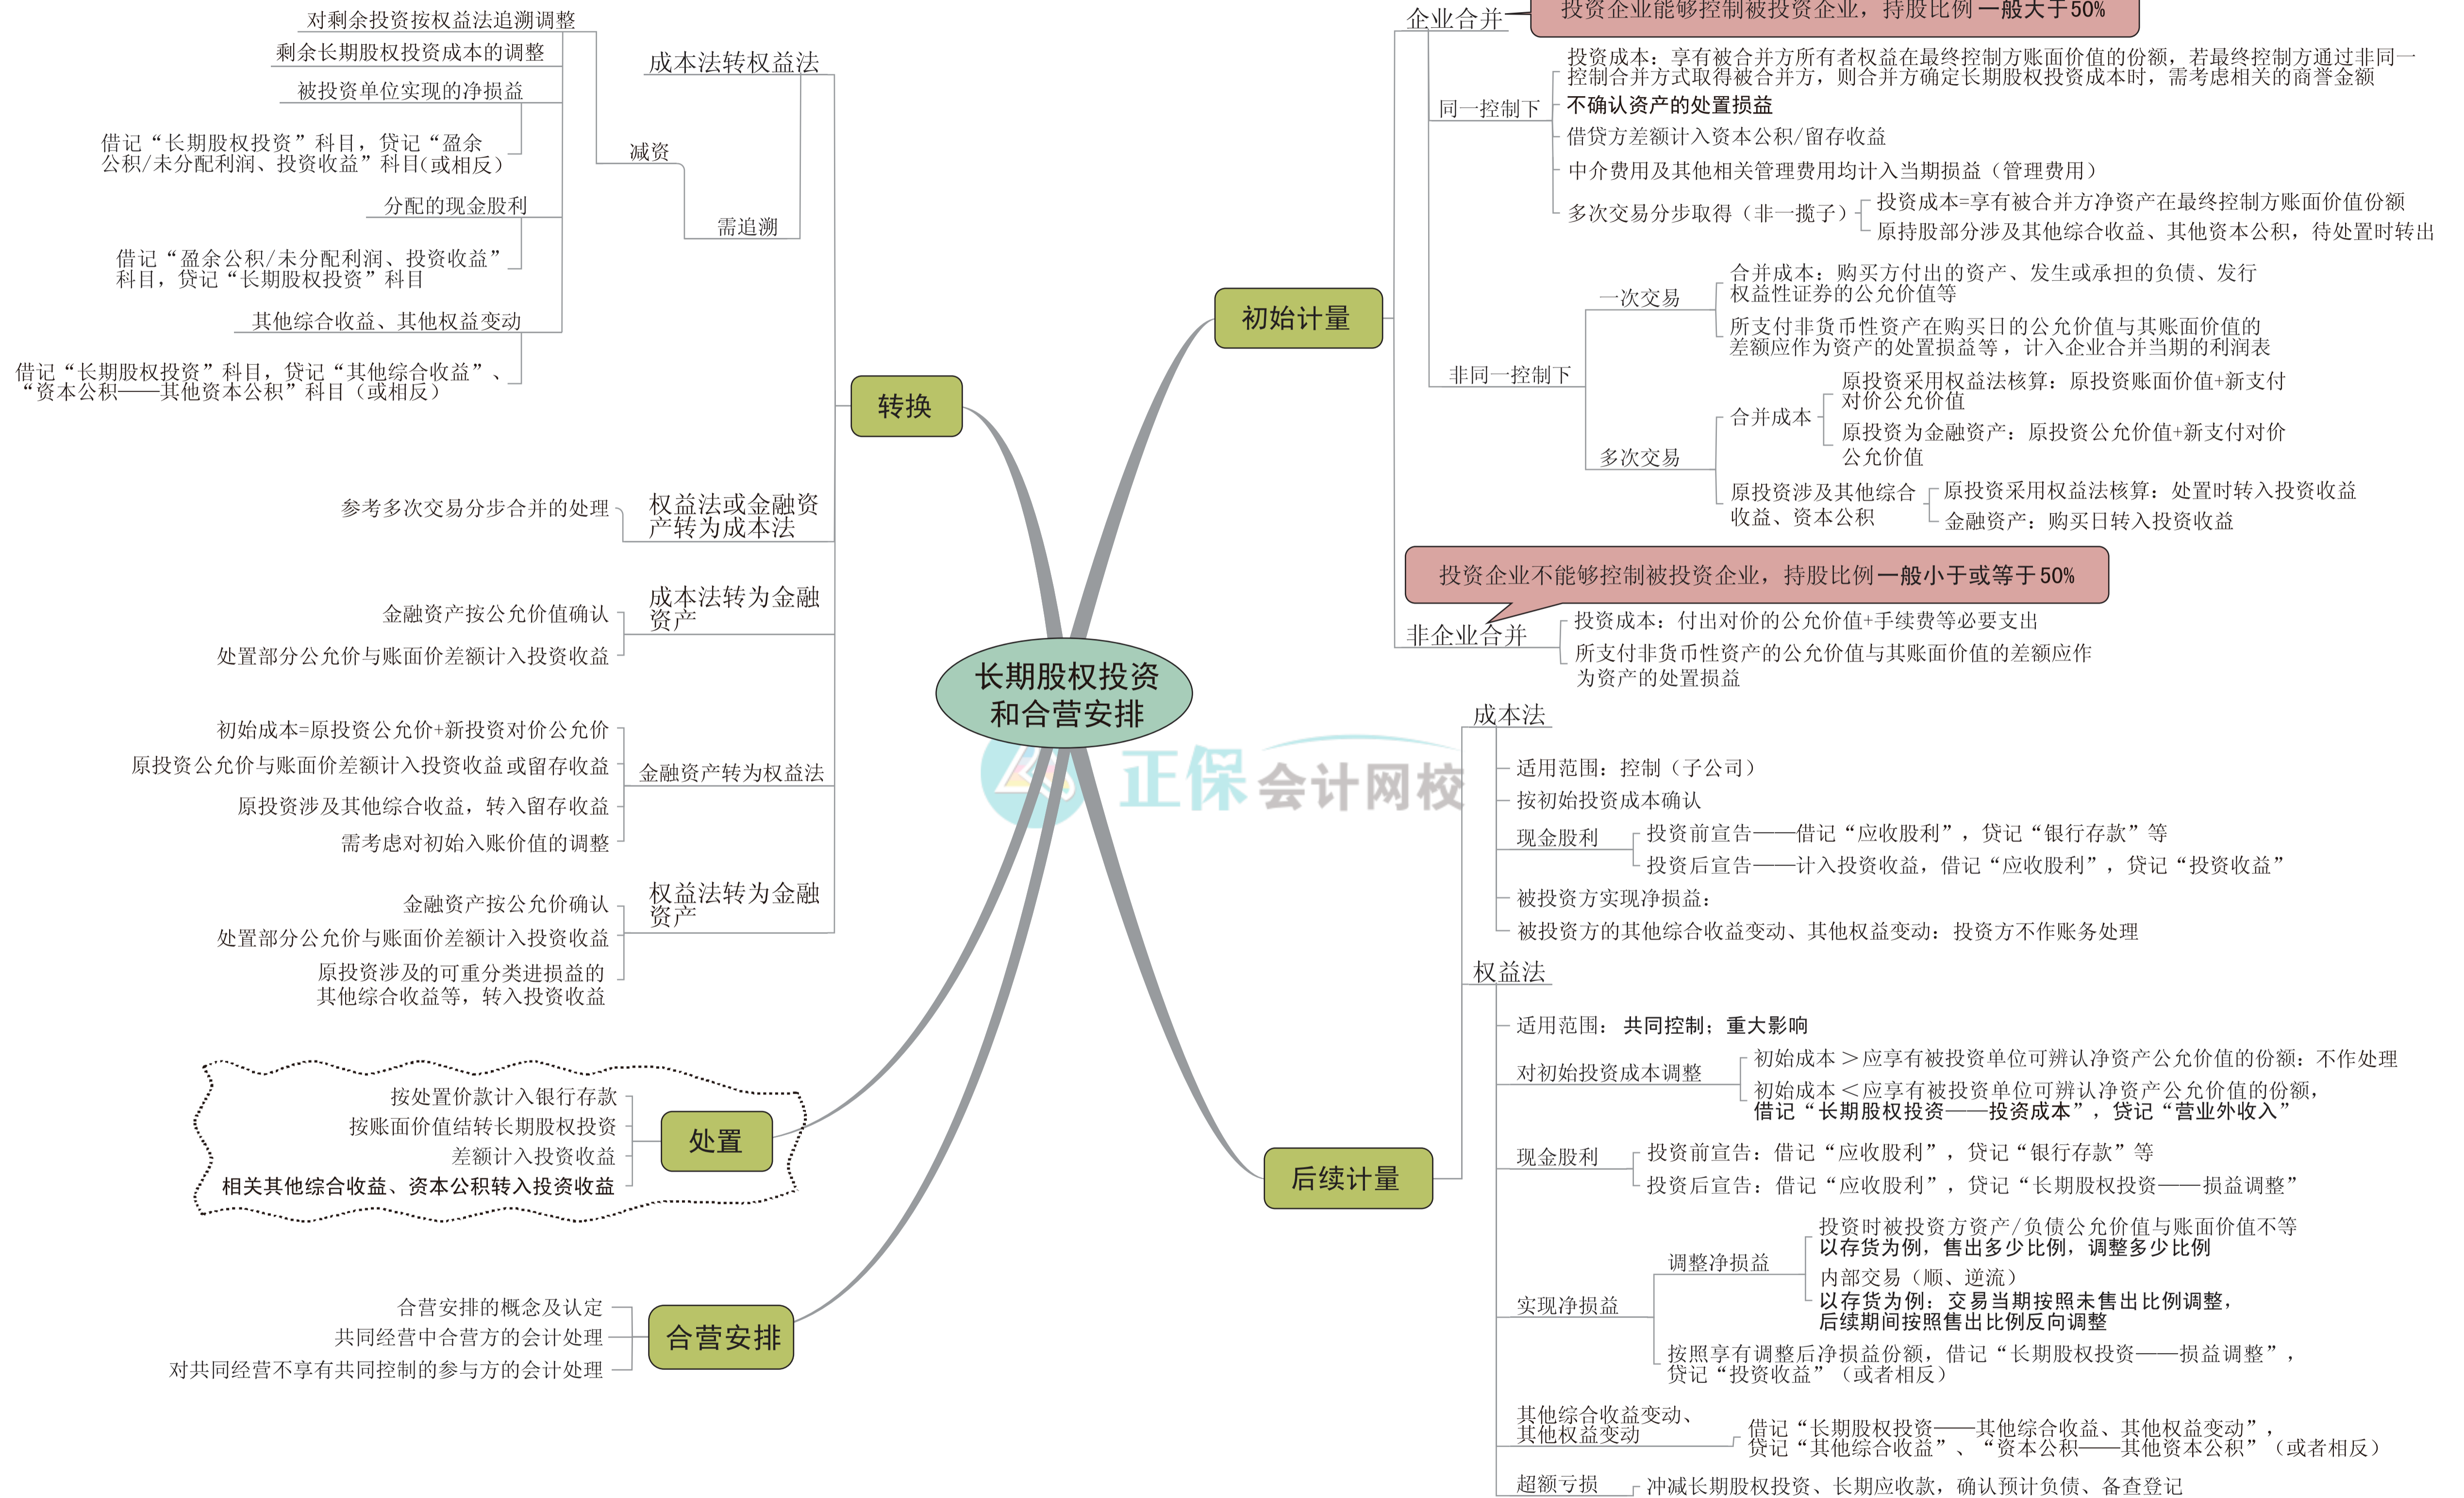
长期股权投资和合营安排

初始计量

企业合并

投资企业能够控制被投资企业，持股比例一般大于50%

同一控制下

投资成本：享有被合并方所有者权益在最终控制方账面价值的份额，若最终控制方通过非同一控制合并方式取得被合并方，则合并方确定长期股权投资成本时，需考虑相关的商誉金额

不确认资产的处置损益

借贷方差额计入资本公积/留存收益

中介费用及其他相关管理费用均计入当期损益（管理费用）

多次交易分步取得（非一揽子）

投资成本=享有被合并方净资产在最终控制方账面价值份额

原持股部分涉及其他综合收益、其他资本公积，待处置时转出

非同一控制下

一次交易

合并成本：购买方付出的资产、发生或承担的负债、发行权益性证券的公允价值等

所支付非货币性资产在购买日的公允价值与其账面价值的差额应作为资产的处置损益等，计入企业合并当期的利润表

多次交易

合并成本

原投资采用权益法核算：原投资账面价值+新支付对价公允价值

原投资为金融资产：原投资公允价值+新支付对价公允价值

原投资涉及其他综合收益、资本公积

原投资采用权益法核算：处置时转入投资收益

金融资产：购买日转入投资收益

投资企业不能够控制被投资企业，持股比例一般小于或等于50%

非企业合并

投资成本：付出对价的公允价值+手续费等必要支出

所支付非货币性资产的公允价值与其账面价值的差额应作为资产的处置损益

后续计量

成本法

适用范围：控制（子公司）

按初始投资成本确认

现金股利

投资前宣告——借记“应收股利”，贷记“银行存款”等

投资后宣告——计入投资收益，借记“应收股利”，贷记“投资收益”

被投资方实现净损益：

被投资方的其他综合收益变动、其他权益变动：投资方不作账务处理

权益法

适用范围：共同控制；重大影响

对初始投资成本调整

初始成本＞应享有被投资单位可辨认净资产公允价值的份额：不作处理

初始成本＜应享有被投资单位可辨认净资产公允价值的份额，借记“长期股权投资——投资成本”，贷记“营业外收入”

现金股利

投资前宣告：借记“应收股利”，贷记“银行存款”等

投资后宣告：借记“应收股利”，贷记“长期股权投资——损益调整”

实现净损益

调整净损益

投资时被投资方资产/负债公允价值与账面价值不等以存货为例，售出多少比例，调整多少比例

内部交易（顺、逆流）以存货为例：交易当期按照未售出比例调整，后续期间按照售出比例反向调整

按照享有调整后净损益份额，借记“长期股权投资——损益调整”，贷记“投资收益”（或者相反）

其他综合收益变动、其他权益变动

借记“长期股权投资——其他综合收益、其他权益变动”，贷记“其他综合收益”、“资本公积——其他资本公积”（或者相反）

超额亏损

冲减长期股权投资、长期应收款，确认预计负债、备查登记

转换

成本法转权益法

减资

对剩余投资按权益法追溯调整

剩余长期股权投资成本的调整

需追溯

被投资单位实现的净损益

借记“长期股权投资”科目，贷记“盈余公积/未分配利润、投资收益”科目(或相反)

分配的现金股利

借记“盈余公积/未分配利润、投资收益”科目，贷记“长期股权投资”科目

其他综合收益、其他权益变动

借记“长期股权投资”科目，贷记“其他综合收益”、“资本公积——其他资本公积”科目（或相反）

权益法或金融资产转为成本法

参考多次交易分步合并的处理

成本法转为金融资产

金融资产按公允价值确认

处置部分公允价与账面价差额计入投资收益

金融资产转为权益法

初始成本=原投资公允价+新投资对价公允价

原投资公允价与账面价差额计入投资收益或留存收益

原投资涉及其他综合收益，转入留存收益

需考虑对初始入账价值的调整

权益法转为金融资产

金融资产按公允价值确认

处置部分公允价与账面价差额计入投资收益

原投资涉及的可重分类进损益的其他综合收益等，转入投资收益

处置

按处置价款计入银行存款

按账面价值结转长期股权投资

差额计入投资收益

相关其他综合收益、资本公积转入投资收益

合营安排

合营安排的概念及认定

共同经营中合营方的会计处理

对共同经营不享有共同控制的参与方的会计处理

正保会计网校